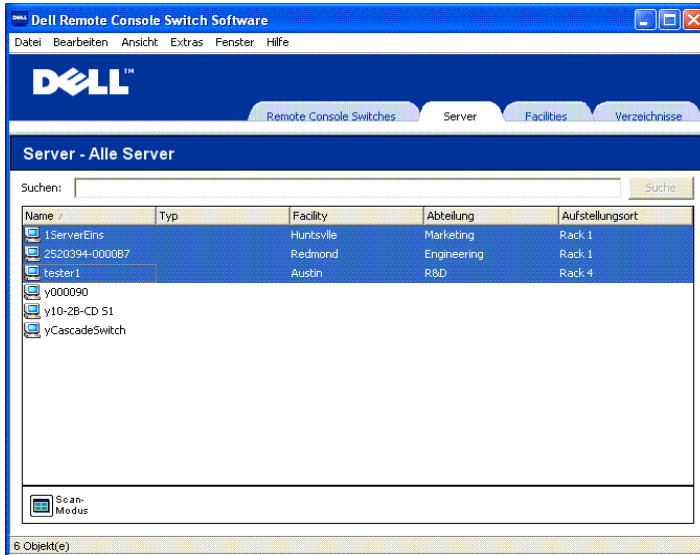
Dell Remote Console Switch Software

Datei Bearbeiten Ansicht Extras Fenster Hilfe

DELL™

Remote Console Switches Server Facilities Verzeichnisse

Server - Alle Server

Suchen: Suche

| Name | Typ | Facility | Abteilung | Aufstellungsort |
|---|---|---|---|---|
| 1ServerEins | | Huntsvlle | Marketing | Rack 1 |
| 2520394-0000B7 | | Redmond | Engineering | Rack 1 |
| tester1 | | Austin | R&D | Rack 4 |
| y000090 | | | | |
| y10-2B-CD S1 | | | | |
| yCascadeSwitch | | | | |

Scan-Modus

6 Objekt(e)